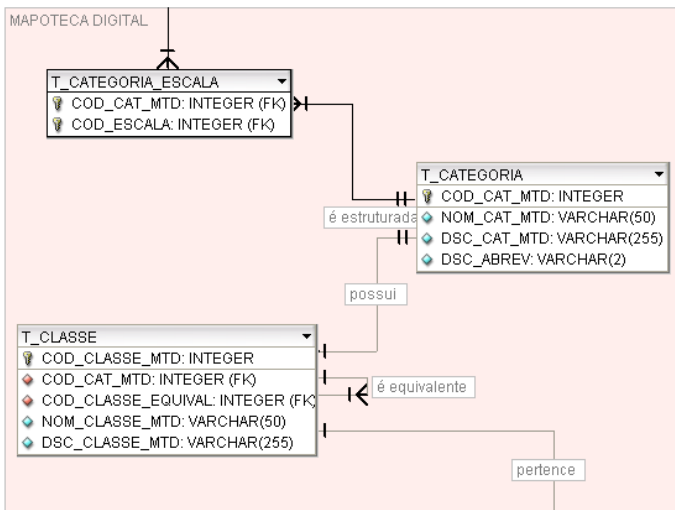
MAPOTECA DIGITAL

T_CATEGORIA_ESCALA
COD_CAT_MTD: INTEGER (FK)
COD_ESCALA: INTEGER (FK)

T_CATEGORIA
COD_CAT_MTD: INTEGER
NOM_CAT_MTD: VARCHAR(50)
DSC_CAT_MTD: VARCHAR(255)
DSC_ABREV: VARCHAR(2)

é estruturada

possui

T_CLASSE
COD_CLASSE_MTD: INTEGER
COD_CAT_MTD: INTEGER (FK)
COD_CLASSE_EQUIVAL: INTEGER (FK)
NOM_CLASSE_MTD: VARCHAR(50)
DSC_CLASSE_MTD: VARCHAR(255)

é equivalente

pertence